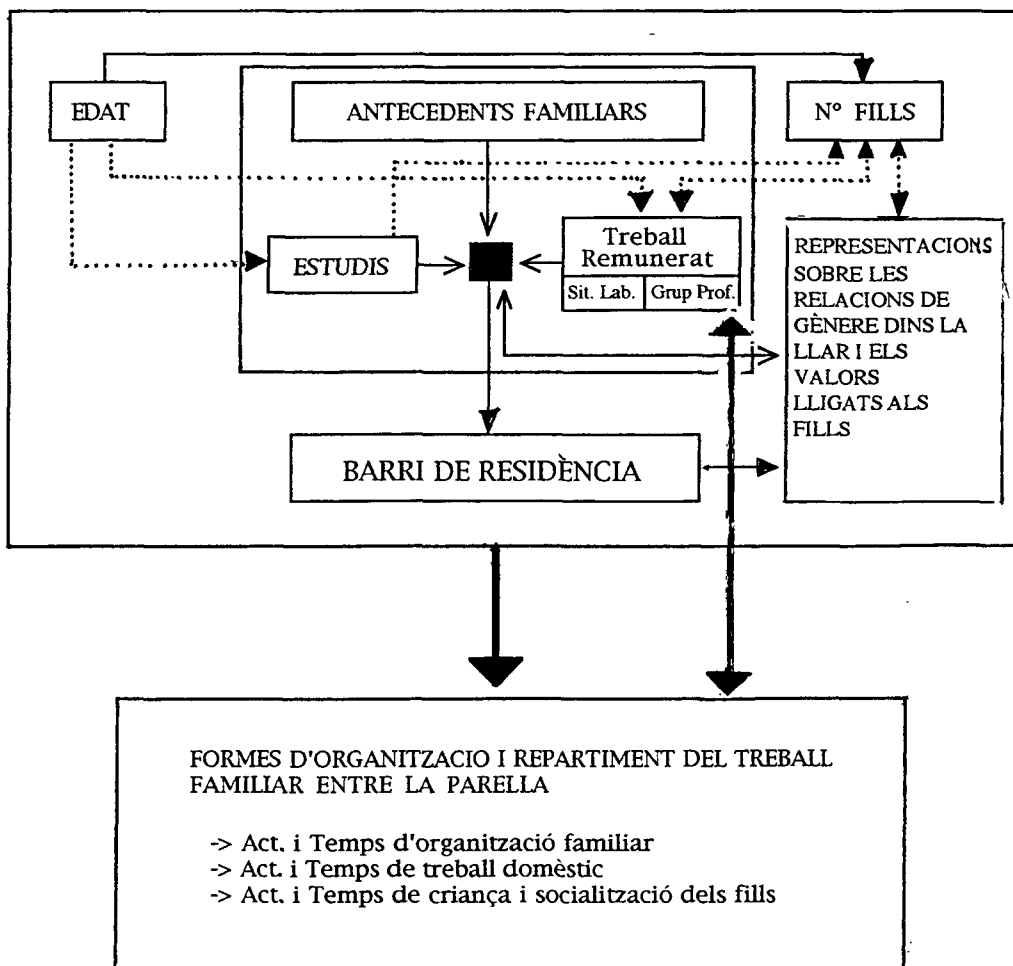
EDAT

ANTECEDENTS FAMILIARS

N° FILLS

ESTUDIS

Treball Remunerat

Sit. Lab.

Grup Prof.

REPRESENTACIONS SOBRE LES RELACIONS DE GÈNERE DINS LA LLAR I ELS VALORS LLIGATS ALS FILLS

BARRI DE RESIDÈNCIA

FORMES D'ORGANITZACIO I REPARTIMENT DEL TREBALL FAMILIAR ENTRE LA PARELLA

-> Act. i Temps d'organització familiar
-> Act. i Temps de treball domèstic
-> Act. i Temps de criança i socialització dels fills